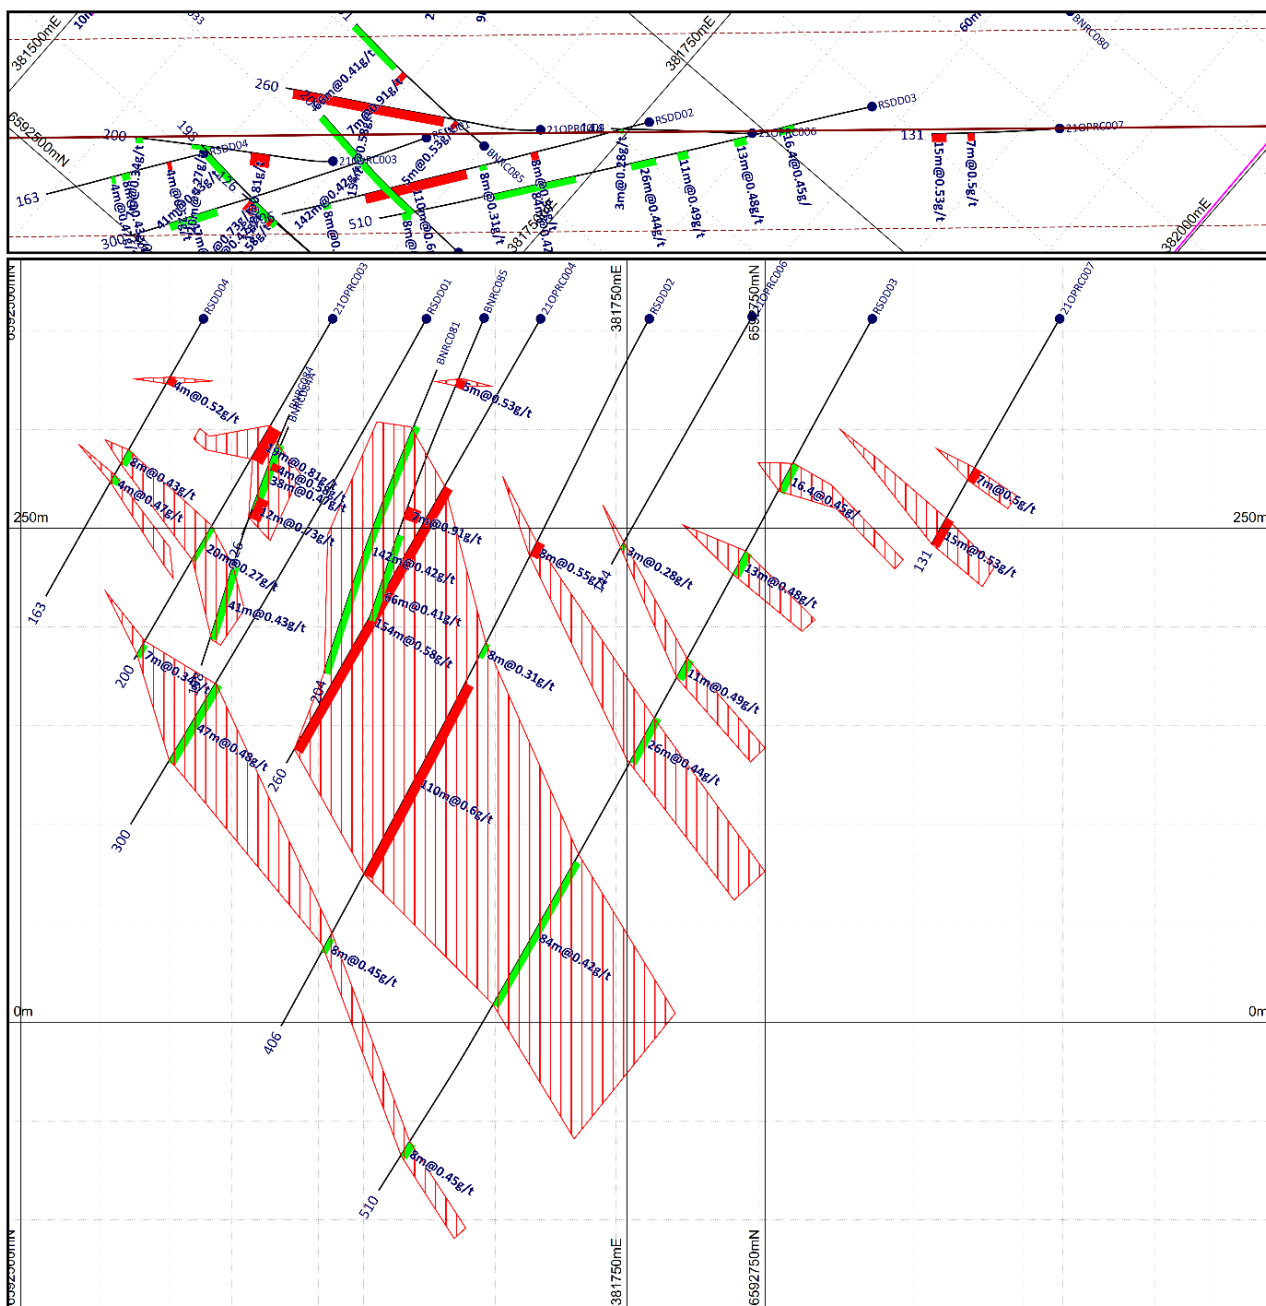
381500mE
381750mE
382000mE
6592500mN
260
200
163
300
510
131
RSDD04
21OPRC003
RSDD02
RSDD03
21OPRC006
21OPRC007
BNRC080
BNRC085
15m@0.53g/t
7m@0.5g/t
13m@0.48g/t
11m@0.49g/t
26m@0.44g/t
3m@0.28g/t
16.4@0.45g/t
8m@0.31g/t
142m@0.42g/t
5m@0.53g/t
7m@0.91g/t
38m@0.41g/t
4m@0.27g/t

6592500mN
RSDD04
21OPRC003
RSDD01
BNRC085
21OPRC004
381750mE
RSDD02
6592750mN
21OPRC006
RSDD03
21OPRC007
BNRC081
4m@0.52g/t
5m@0.53g/t
18m@0.81g/t
4m@0.58g/t
38m@0.40g/t
12m@0.73g/t
8m@0.43g/t
4m@0.41g/t
250m
250m
7m@0.5g/t
16.4@0.45g/t
15m@0.53g/t
131
7m@0.91g/t
142m@0.42g/t
66m@0.41g/t
154m@0.58g/t
8m@0.55g/t
3m@0.28g/t
13m@0.48g/t
20m@0.27g/t
41m@0.43g/t
163
200
7m@0.34g/t
47m@0.48g/t
204
260
8m@0.31g/t
11m@0.49g/t
26m@0.44g/t
300
110m@0.6g/t
8m@0.45g/t
84m@0.42g/t
0m
0m
406
8m@0.45g/t
510
6592500mN
381750mE
6592750mN